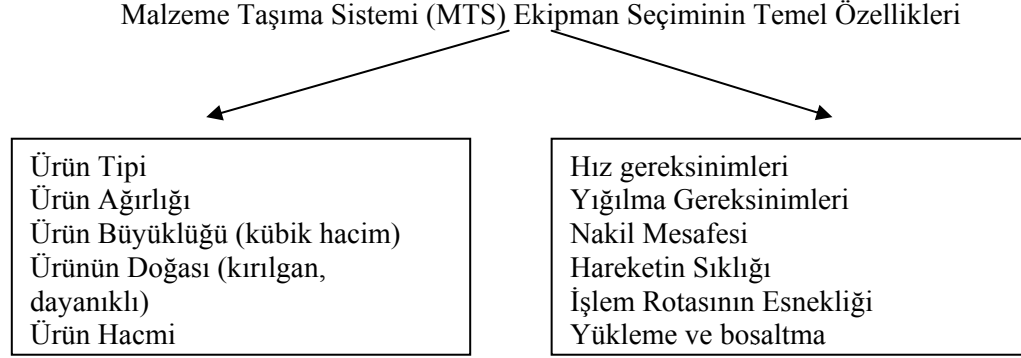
Malzeme Taşıma Sistemi (MTS) Ekipman Seçiminin Temel Özellikleri

Ürün Tipi
Ürün Ağırlığı
Ürün Büyüklüğü (kübik hacim)
Ürünün Doğası (kırılgan, dayanıklı)
Ürün Hacmi

Hız gereksinimleri
Yığılma Gereksinimleri
Nakil Mesafesi
Hareketin Sıklığı
İşlem Rotasının Esnekliği
Yükleme ve bosaltma